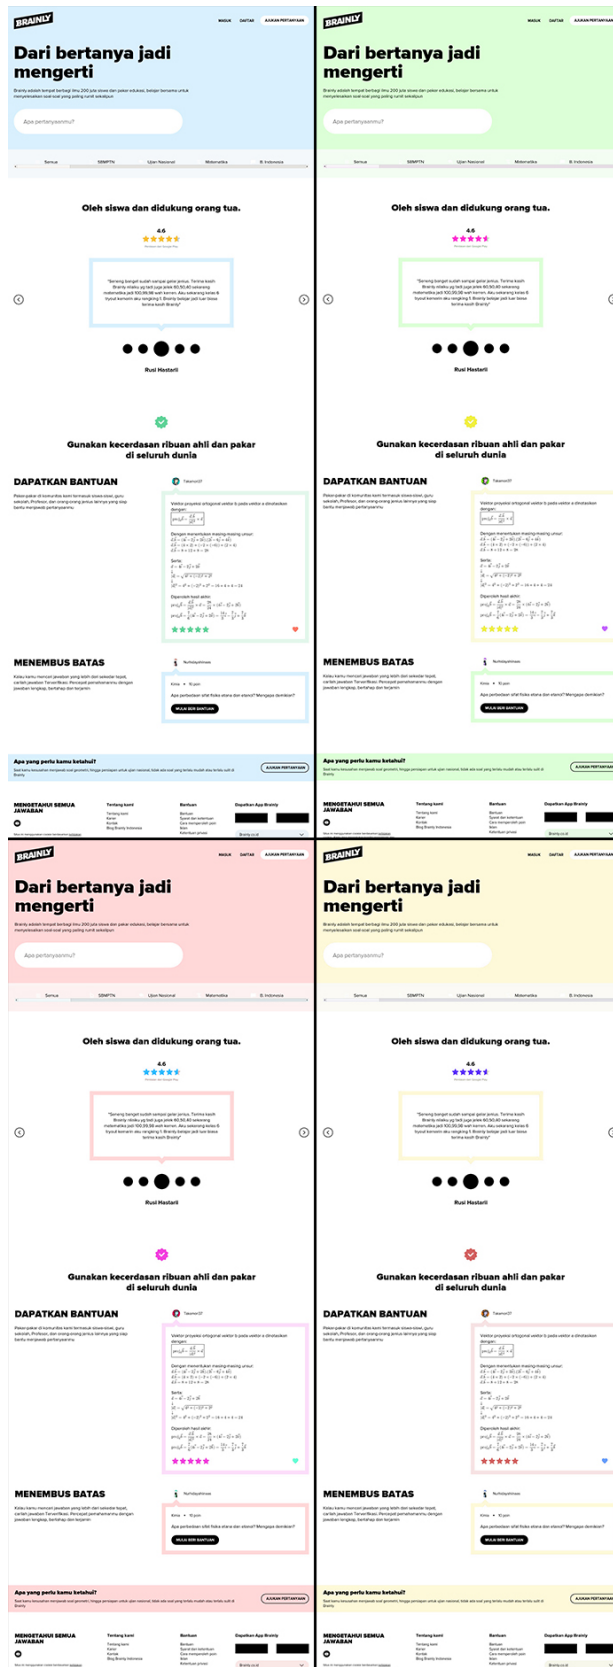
BRAINLY

MASUK DAFTAR AJUKAN PERTANYAAN

Dari bertanya jadi mengerti

Brainly adalah tempat berbagi ilmu 200 juta siswa dan pakar edukasi, belajar bersama untuk menyelesaikan soal-soal yang paling rumit sekalipun

Apa pertanyaanmu?

Semua SBMPTN Ujian Nasional Matematika B. Indonesia

Oleh siswa dan didukung orang tua.

4.6

"Seneng banget sudah sampai gelar pintus. Terima kasih Brainly ribiku yg telit juga prek 60.50.40 sekarang matematika jadi 100,99,98 wah keren. Aku sekarang kelas 8 tryout kemarin aku rangking 1. Brainly belajar jadi luar biasa terima kasih Brainly"

Rusi Hastarli

Gunakan kecerdasan ribuan ahli dan pakar di seluruh dunia

DAPATKAN BANTUAN

Pakar-pakar di komunitas kami termasuk siswa-siswi, guru sekolah, Profesor, dan orang-orang pintar lainnya yang siap bantu menjawab pertanyaanmu.

Takanori27

Vektor proyeksi ortogonal vektor b pada vektor a dirotasikan dengan:

Dengan menentukan masing-masing unsur:

Serta:

Diperoleh hasil akhir:

MENEMBUS BATAS

Kalau kamu mencari jawaban yang lebih dari sekedar tepat, carilah jawaban Terverifikasi. Percepat pemahamanmu dengan jawaban lengkap, bertahap dan terjamin.

Nurhidayahrisna

Kimia • 10 poin

Apa perbedaan sifat fisika atena dan eterol? Mengapa demikian?

MULAI BERI BANTUAN

Apa yang perlu kamu ketahui?

AJUKAN PERTANYAAN

MENGETAHUI SEMUA JAWABAN

Tentang kami
Karier
Kontak
Blog Brainly Indonesia

Bantuan
Syarat dan ketentuan
Cara mengerjakan
Iklan
Ketentuan privasi

Dapatkan App Brainly

Brainly.co.id